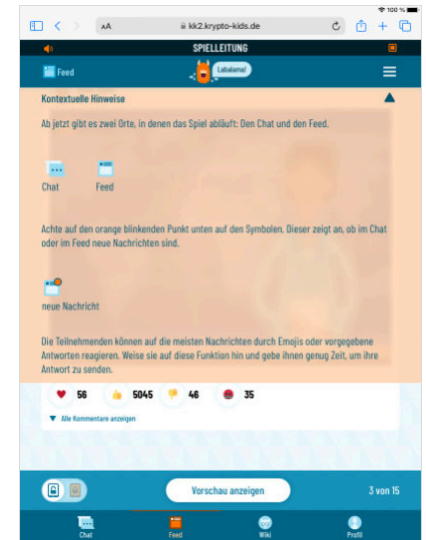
100 %

AA kk2.krypto-kids.de

SPIELLEITUNG

Feed

Labalama!

Kontextuelle Hinweise

Ab jetzt gibt es zwei Orte, in denen das Spiel abläuft: Den Chat und den Feed.

Chat Feed

Achte auf den orange blinkenden Punkt unten auf den Symbolen. Dieser zeigt an, ob im Chat oder im Feed neue Nachrichten sind.

neue Nachricht

Die Teilnehmenden können auf die meisten Nachrichten durch Emojis oder vorgegebene Antworten reagieren. Weise sie auf diese Funktion hin und gebe ihnen genug Zeit, um ihre Antwort zu senden.

56 5045 46 35

Alle Kommentare anzeigen

Vorschau anzeigen

3 von 15

Chat Feed Wiki Profil